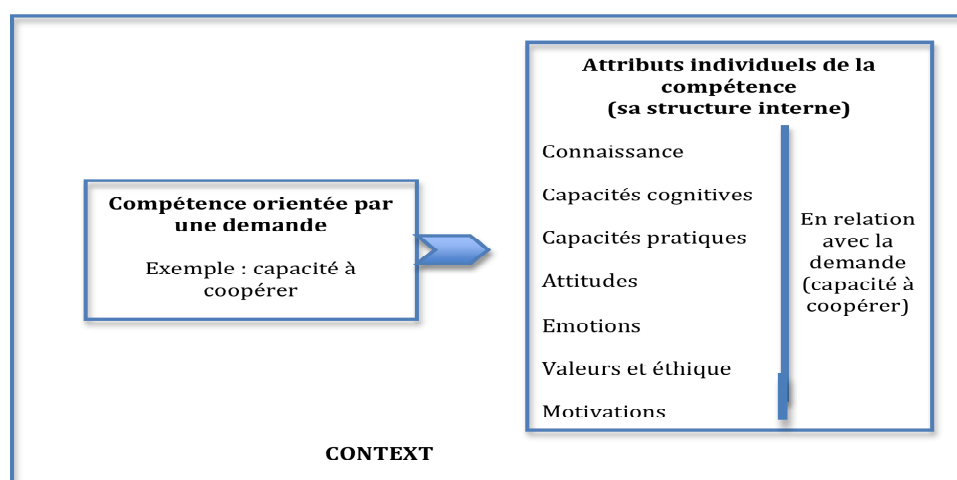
**Compétence orientée par une demande**

Exemple : capacité à coopérer

**Attributs individuels de la compétence (sa structure interne)**

Connaissance

Capacités cognitives

Capacités pratiques

Attitudes

Emotions

Valeurs et éthique

Motivations

En relation avec la demande (capacité à coopérer)

**CONTEXT**